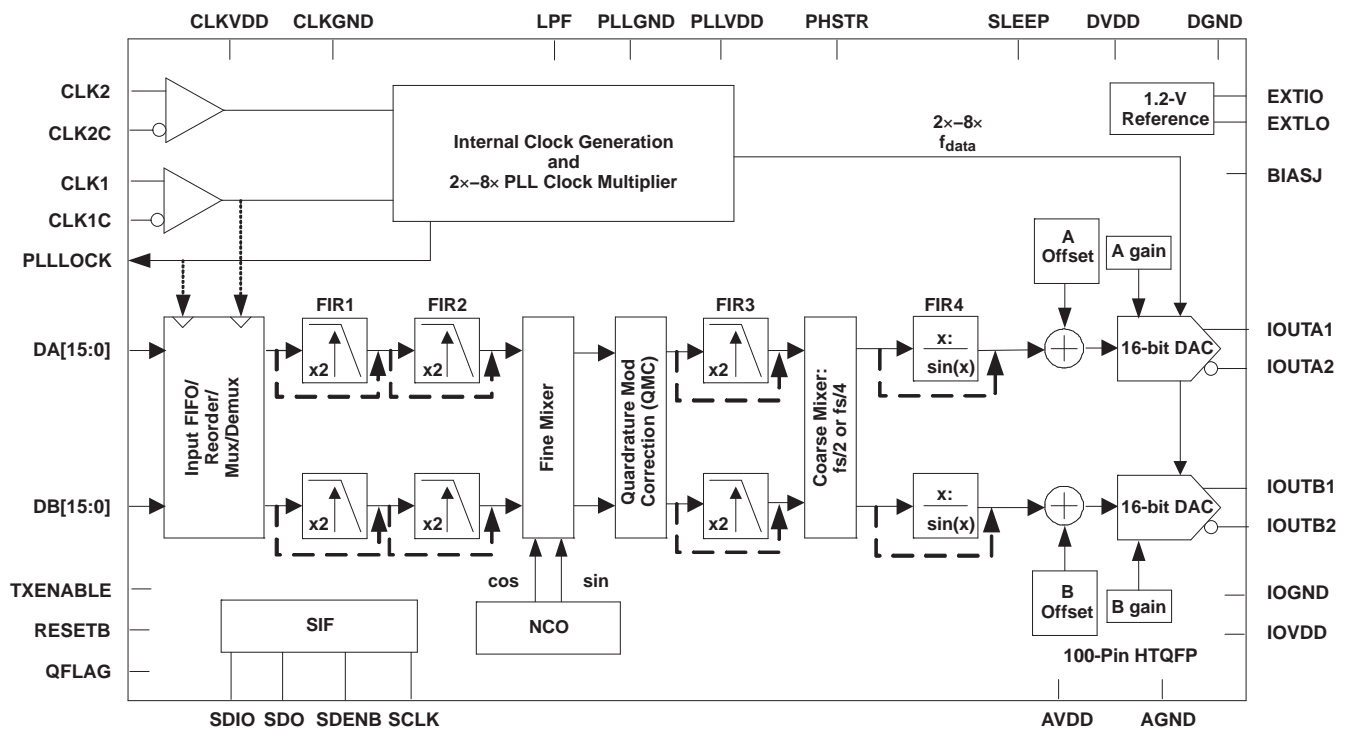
CLKVDD CLKGND LPF PLLGND PLLVDD PHSTR SLEEP DVDD DGND

CLK2
CLK2C
CLK1
CLK1C
PLLLOCK

Internal Clock Generation and 2×–8× PLL Clock Multiplier

1.2-V Reference

EXTIO
EXTLO

2×–8× $f_{data}$

BIASJ

A Offset
A gain

DA[15:0]

Input FIFO/ Reorder/ Mux/Demux

FIR1
x2
FIR2
x2

Fine Mixer

Quadrature Mod Correction (QMC)

FIR3
x2

Coarse Mixer: fs/2 or fs/4

FIR4
x: sin(x)

16-bit DAC

IOUTA1
IOUTA2

DB[15:0]

x2
x2
x2
x: sin(x)

16-bit DAC

IOUTB1
IOUTB2

cos sin

NCO

TXENABLE
RESETB
QFLAG

SIF

B Offset
B gain

IOGND
IOVDD

100-Pin HTQFP

SDIO SDO SDENB SCLK AVDD AGND